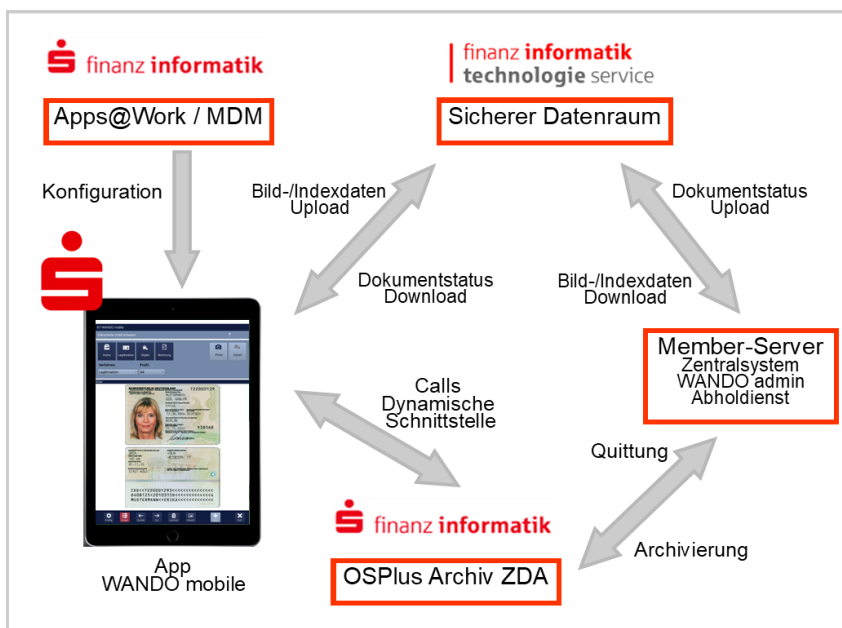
finanz informatik

Apps@Work / MDM

finanz informatik
technologie service

Sicherer Datenraum

Konfiguration

Bild-/Indexdaten
Upload

Dokumentstatus
Upload

Dokumentstatus
Download

Bild-/Indexdaten
Download

Member-Server
Zentralsystem
WANDO admin
Abholdienst

Calls
Dynamische
Schnittstelle

Quittung

Archivierung

finanz informatik

App
WANDO mobile

OSPlus Archiv ZDA